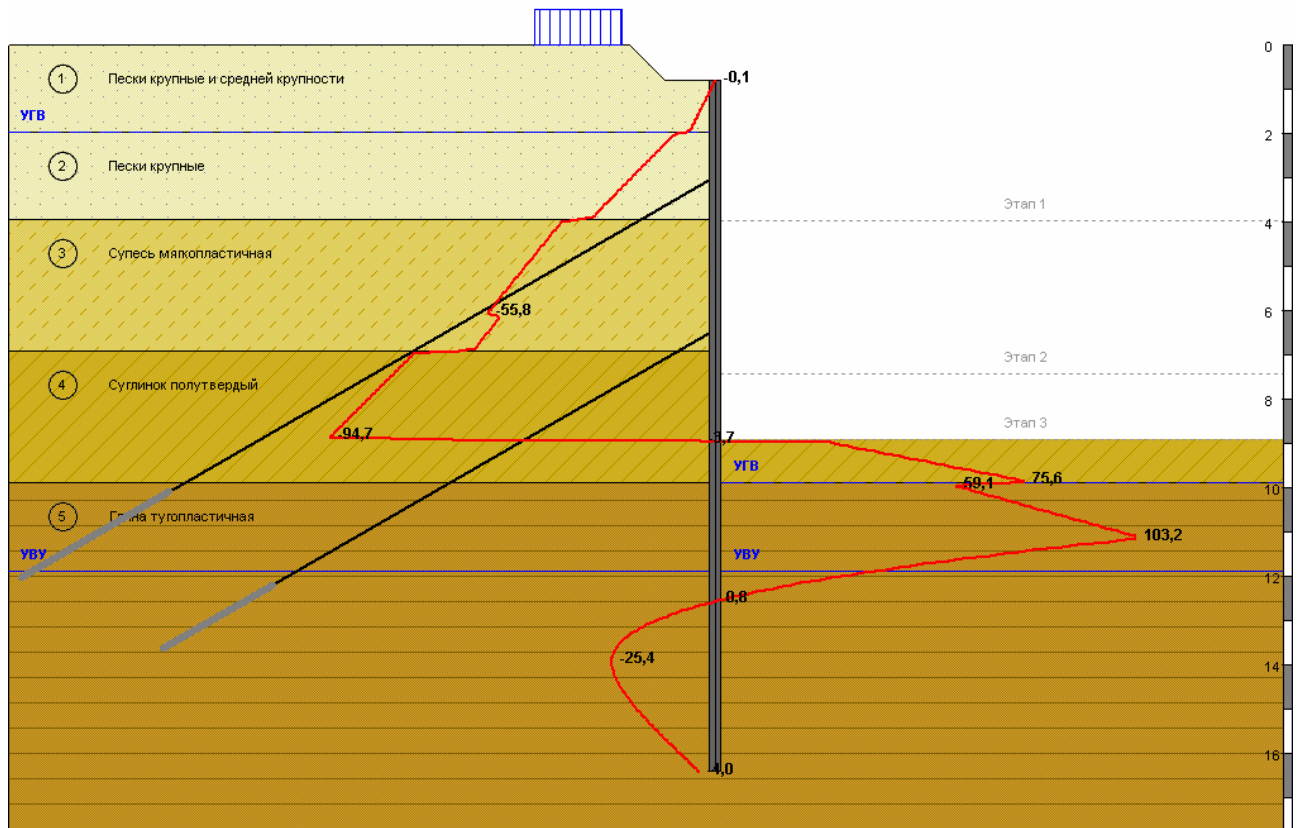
1 Пески крупные и средней крупности
УГВ
2 Пески крупные
3 Супесь мягкопластичная
4 Суглинок полутвердый
5 Глина тугопластичная
УВУ
-0,1
-55,8
-94,7
3,7
УГВ
-59,1
75,6
103,2
УВУ
0,8
-25,4
-4,0
Этап 1
Этап 2
Этап 3
0
2
4
6
8
10
12
14
16